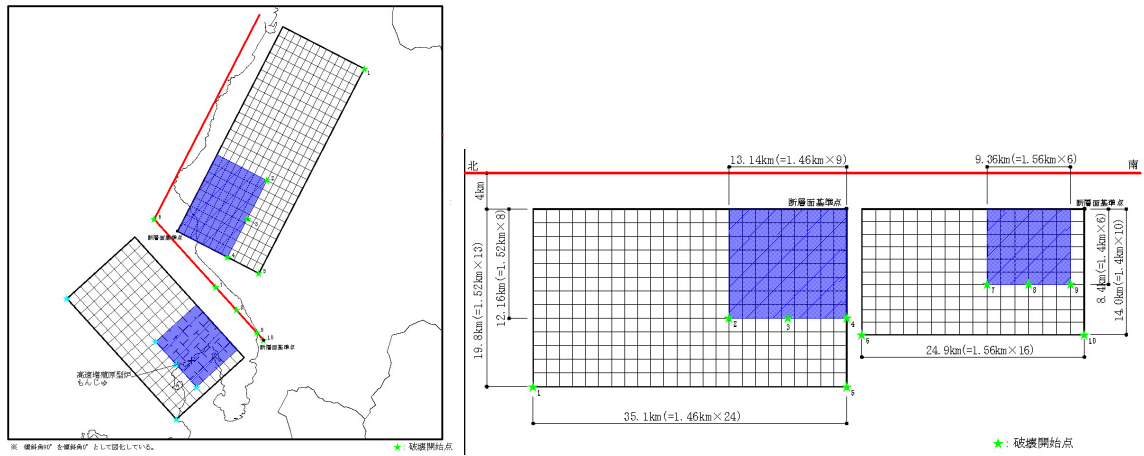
1
5
4
6
新層面基準点
3
2
9
10
新層面基準点
高速増殖原型炉
もんじゅ
7
8
※ 傾斜角が を傾斜角 として図化している。
★ 破壊開始点

北
南
13.14km(=1.46km×9)
9.36km(=1.56km×6)
4km
新層面基準点
新層面基準点
12.16km(=1.52km×8)
19.8km(=1.52km×13)
8.4km(=1.4km×6)
14.0km(=1.4km×10)
2
3
4
7
8
9
5
10
24.9km(=1.56km×16)
1
6
35.1km(=1.46km×24)
★: 破壊開始点